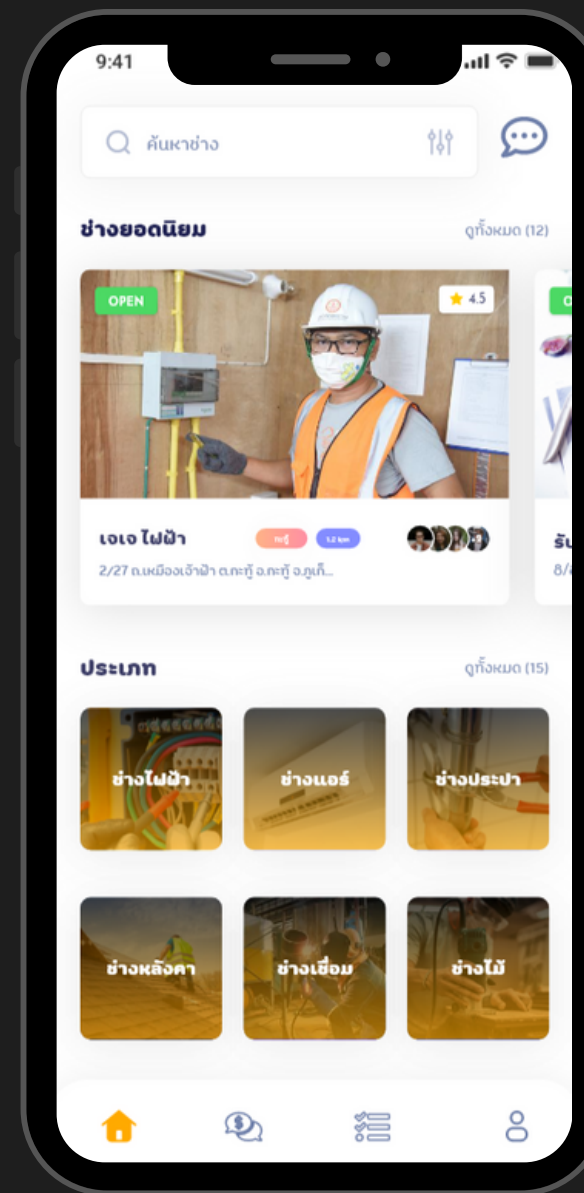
9:41

ค้นหาช่าง

ช่างยอดนิยม

ดูทั้งหมด (12)

OPEN

4.5

เจเจ ไฟฟ้า

กะทู้

1.2 km

2/27 ถ.เหมืองเจ้าฟ้า ต.กะทู้ อ.กะทู้ จ.ภูเก็...

ประเภท

ดูทั้งหมด (15)

ช่างไฟฟ้า

ช่างแอร์

ช่างประปา

ช่างหลังคา

ช่างเชื่อม

ช่างไม้